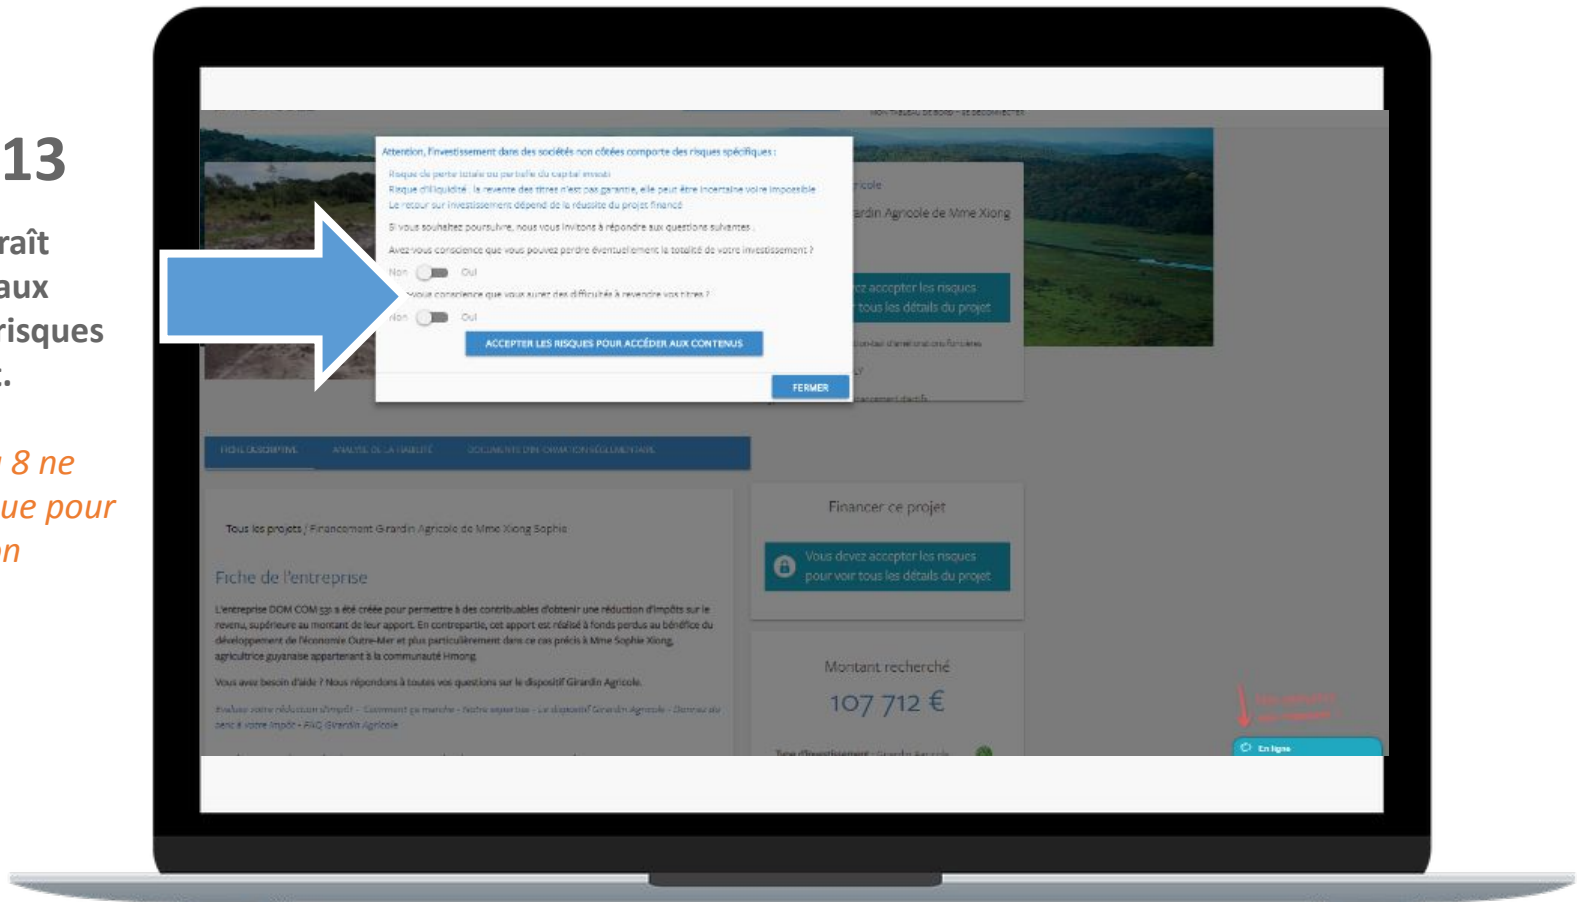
13

raît
aux
risques
.

8 ne
ue pour
n

MON TABLEAU DE BORD · SE DÉCONNECTER

Attention, l'investissement dans des sociétés non cotées comporte des risques spécifiques :

Risque de perte totale ou partielle du capital investi
Risque d'illiquidité : la revente des titres n'est pas garantie, elle peut être incertaine voire impossible
Le retour sur investissement dépend de la réussite du projet financé

Si vous souhaitez poursuivre, nous vous invitons à répondre aux questions suivantes :

Avez-vous conscience que vous pouvez perdre éventuellement la totalité de votre investissement ?

Non Oui

Avez-vous conscience que vous aurez des difficultés à revendre vos titres ?

Non Oui

ACCEPTER LES RISQUES POUR ACCÉDER AUX CONTENUS

FERMER

ricole

ardin Agricole de Mme Xiong

ez accepter les risques
tous les détails du projet

FICHE DESCRIPTIVE ANALYSE DE LA FIABILITÉ DOCUMENTS D'INFORMATION RÉGLEMENTAIRE

Tous les projets / Financement Grardin Agricole de Mme Xiong Sophie

Fiche de l'entreprise

L'entreprise DOM COM 531 a été créée pour permettre à des contribuables d'obtenir une réduction d'impôts sur le revenu, supérieure au montant de leur apport. En contrepartie, cet apport est réalisé à fonds perdus au bénéfice du développement de l'économie Outre-Mer et plus particulièrement dans ce cas précis à Mme Sophie Xiong, agricultrice guyanaise appartenant à la communauté Hmong.

Vous avez besoin d'aide ? Nous répondons à toutes vos questions sur le dispositif Girardin Agricole.

Évaluez votre réduction d'impôt - Comment ça marche - Notre expertise - Le dispositif Girardin Agricole - Donnez du sens à votre impôt - FAQ Girardin Agricole

Financer ce projet

Vous devez accepter les risques pour voir tous les détails du projet

Montant recherché

107 712 €

Type d'investissement : Girardin Agricole

En ligne